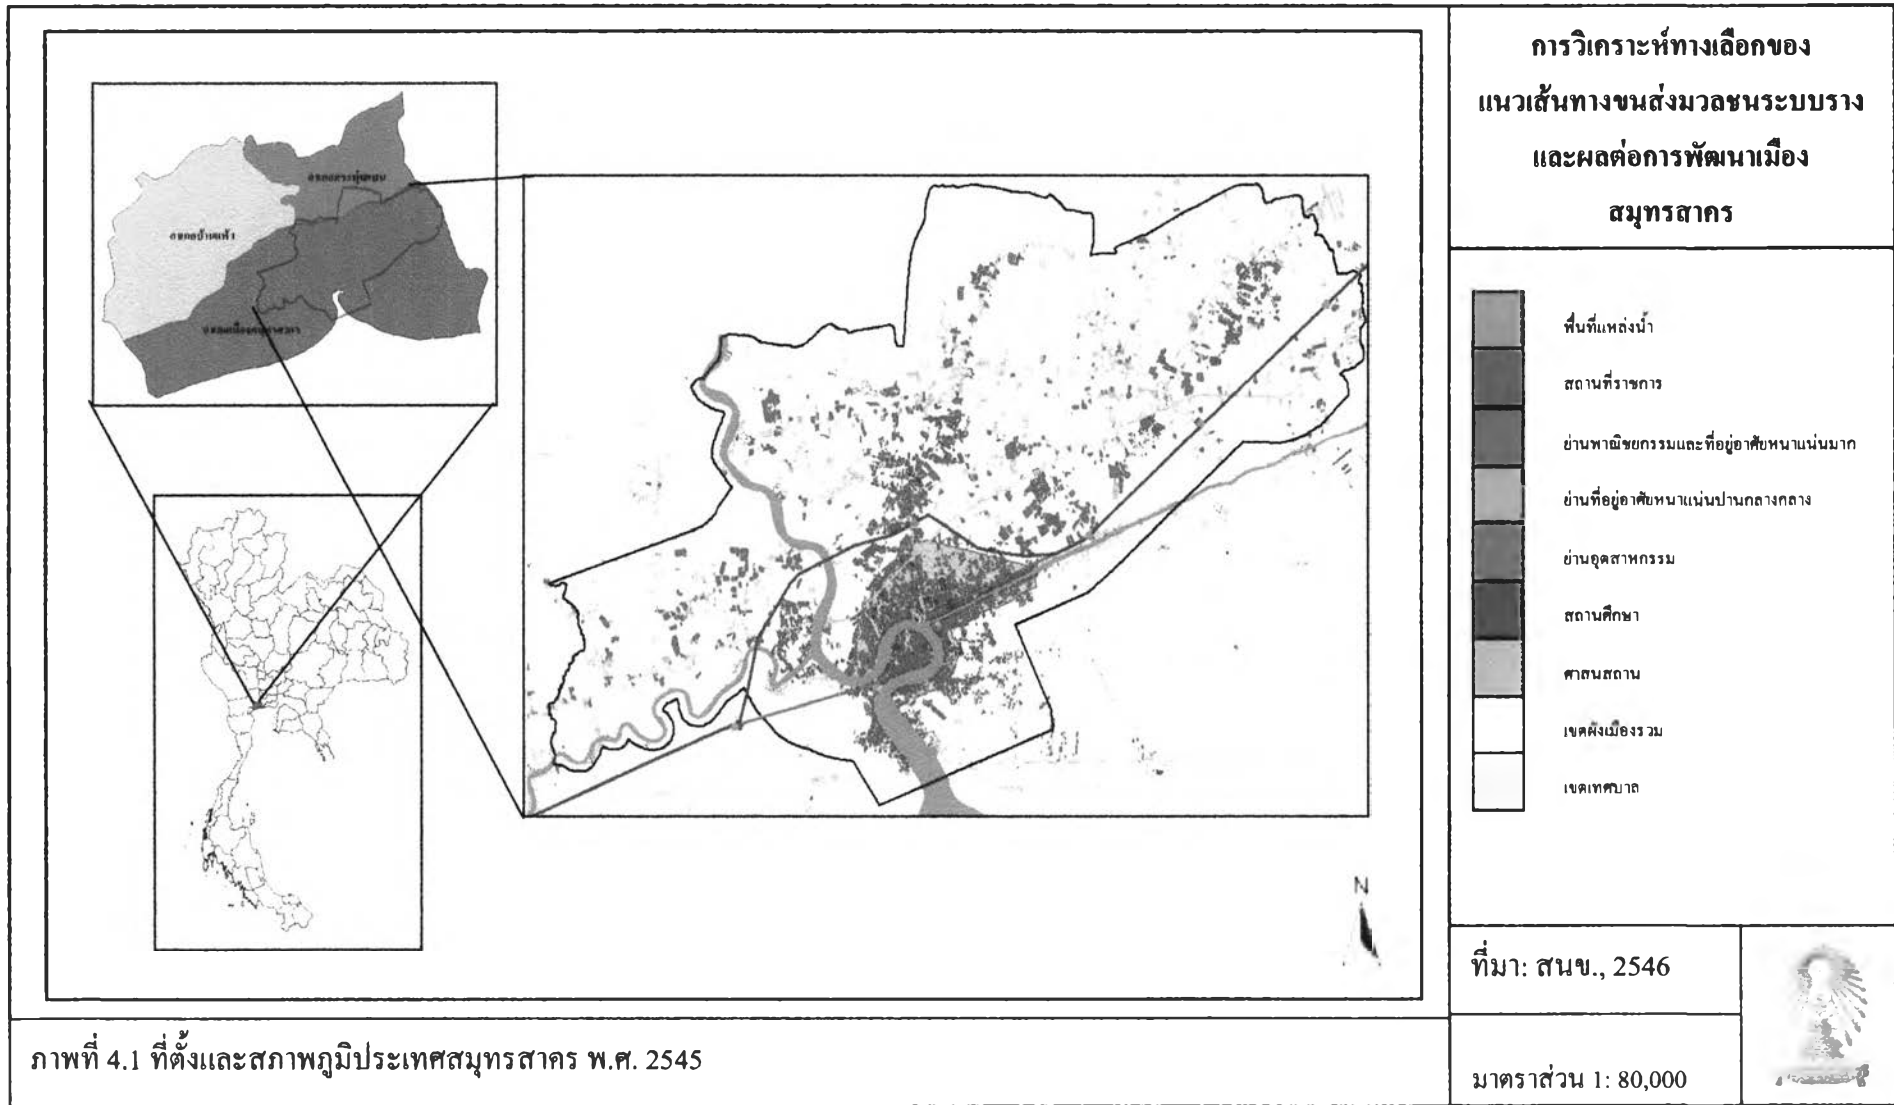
อำเภอกระทุ่มแบน

อำเภอบ้านแพ้ว

อำเภอเมืองสมุทรสาคร

N

การวิเคราะห์ทางเลือกของแนวเส้นทางขนส่งมวลชนระบบรางและผลต่อการพัฒนาเมืองสมุทรสาคร

พื้นที่แหล่งน้ำ

สถานที่ราชการ

ย่านพาณิชยกรรมและที่อยู่อาศัยหนาแน่นมาก

ย่านที่อยู่อาศัยหนาแน่นปานกลางกลาง

ย่านอุตสาหกรรม

สถานศึกษา

ศาสนสถาน

เขตผังเมืองรวม

เขตเทศบาล

ที่มา: สนข., 2546

ภาพที่ 4.1 ที่ตั้งและสภาพภูมิประเทศสมุทรสาคร พ.ศ. 2545

มาตราส่วน 1: 80,000